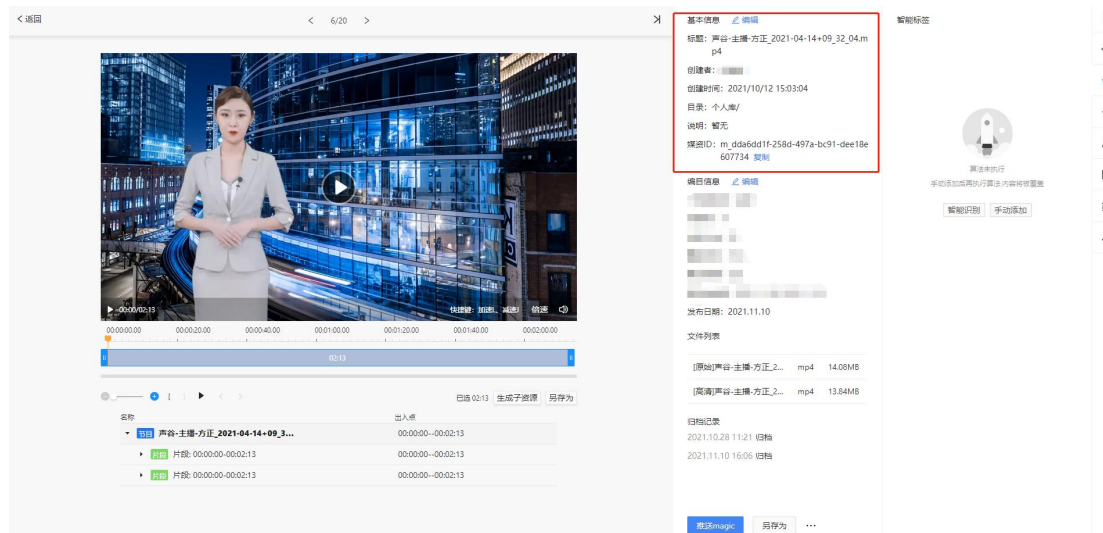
< 返回

< 6/20 >

基本信息 编辑

标题：声谷-主播-方正_2021-04-14+09_32_04.mp4

创建者：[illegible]

创建时间：2021/10/12 15:03:04

目录：个人库/

说明：暂无

媒资ID：m_dda6dd1f-258d-497a-bc91-dee18e607734 复制

编目信息 编辑

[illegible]

发布日期：2021.11.10

文件列表

| [原始]声谷-主播-方正_2... | mp4 | 14.08MB |
|---|---|---|
| [高清]声谷-主播-方正_2... | mp4 | 13.84MB |

归档记录

2021.10.28 11:21 归档

2021.11.10 16:06 归档

推送magic 另存为 ···

智能标签

算法未执行

手动添加后再执行算法内容将被覆盖

智能识别 手动添加

00:00/02:13 快捷键：加速、减速 倍速

00:00:00.00 00:00:20.00 00:00:40.00 00:01:00.00 00:01:20.00 00:01:40.00 00:02:00.00

02:13

已选 02:13 生成子资源 另存为

名称 出入点

节目 声谷-主播-方正_2021-04-14+09_3... 00:00:00--00:02:13

片段 片段: 00:00:00-00:02:13 00:00:00--00:02:13

片段 片段: 00:00:00-00:02:13 00:00:00--00:02:13